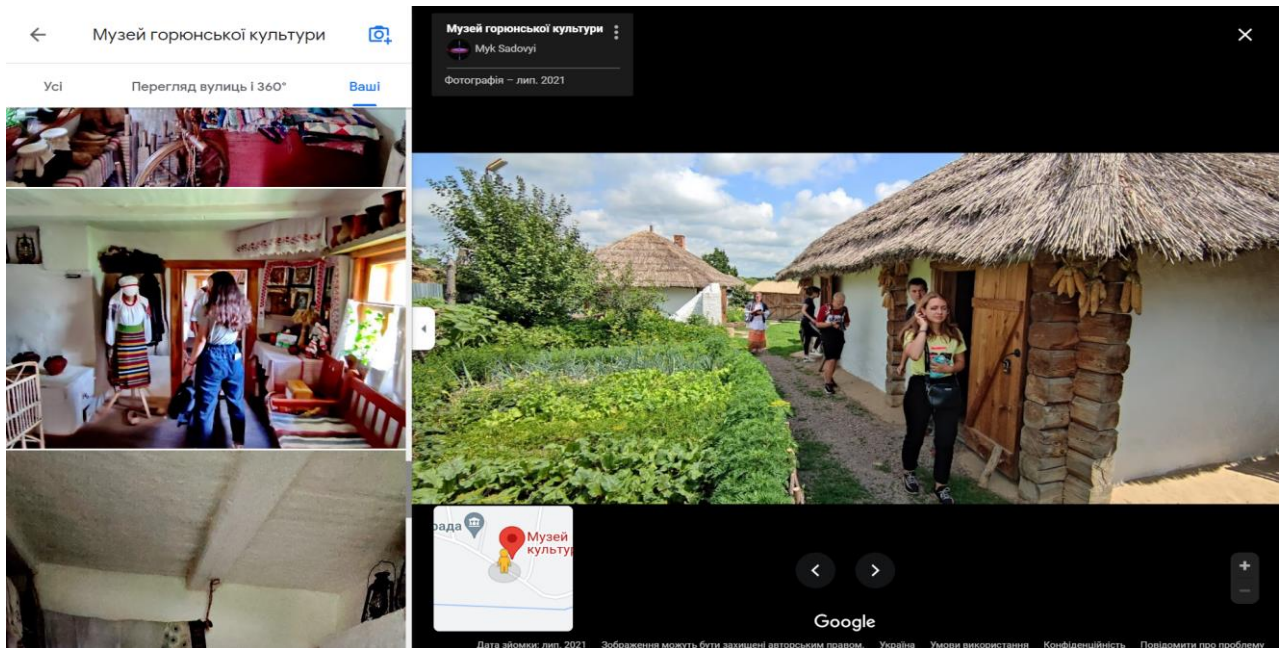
Музей горюнської культури

Усі

Перегляд вулиць і 360°

Ваші

Музей горюнської культури

Myk Sadovyi

Фотографія – лип. 2021

рада

Музей культур

Google

Дата зйомки: лип. 2021 Зображення можуть бути захищені авторським правом. Україна Умови використання Конфіденційність Повідомити про проблему